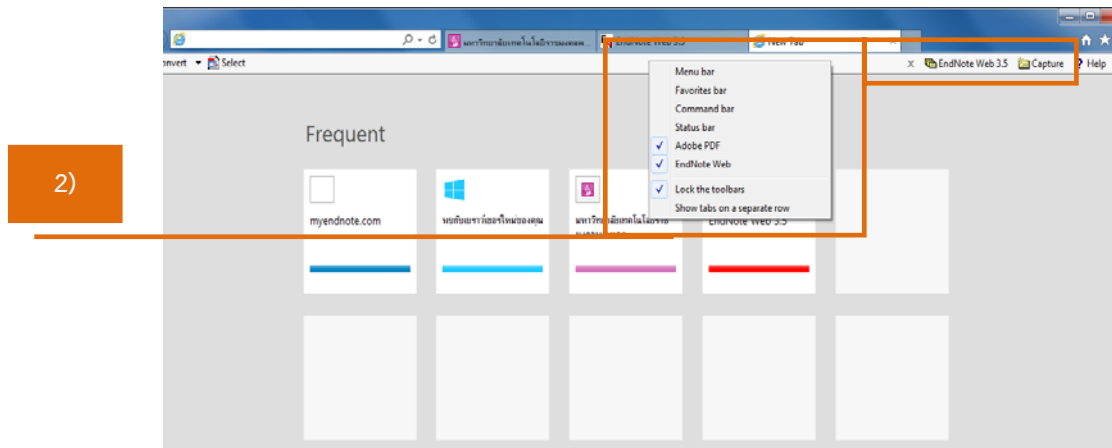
มหาวิทยาลัยเทคโนโลยีราชมงคล...

EndNote Web 3.5

New Tab

onvert ▾ Select

x EndNote Web 3.5 Capture ? Help

Menu bar
Favorites bar
Command bar
Status bar
✓ Adobe PDF
✓ EndNote Web
✓ Lock the toolbars
Show tabs on a separate row

Frequent

2)

myendnote.com

พบกับเบราว์เซอร์ใหม่ของคุณ

มหาวิทยาลัยเทคโนโลยีราช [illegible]

EndNote Web 3.5